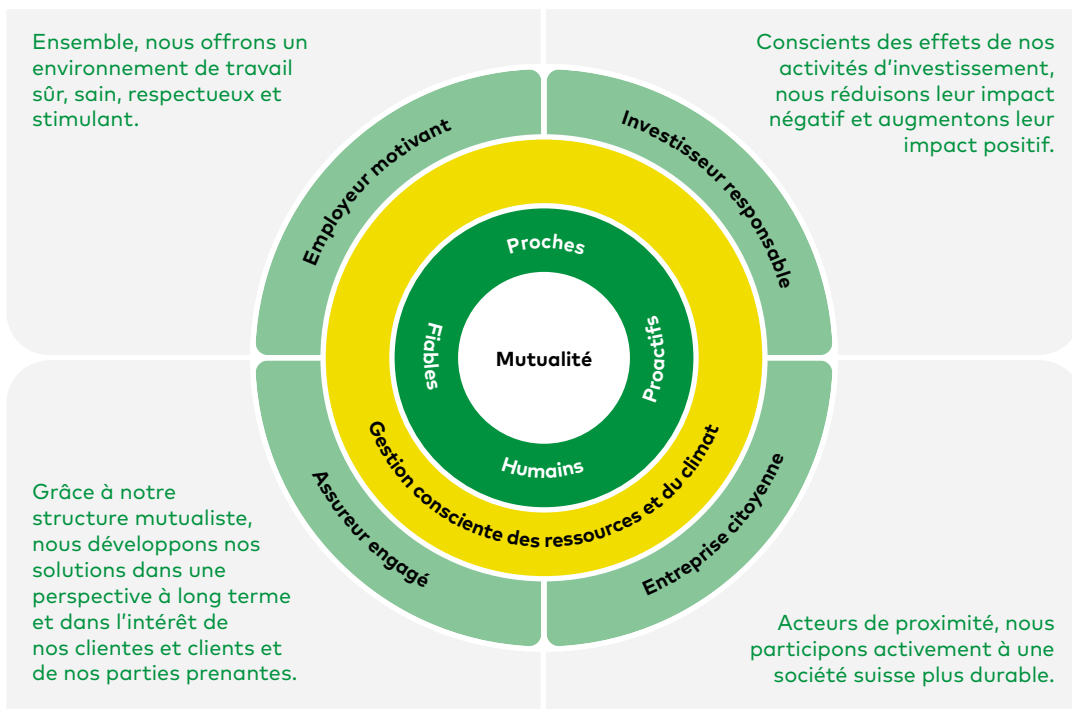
Ensemble, nous offrons un environnement de travail sûr, sain, respectueux et stimulant.

Conscients des effets de nos activités d'investissement, nous réduisons leur impact négatif et augmentons leur impact positif.

Employeur motivant

Investisseur responsable

Proches

Fiables

Mutualité

Proactifs

Humains

Gestion consciente des ressources et du climat

Assureur engagé

Entreprise citoyenne

Grâce à notre structure mutualiste, nous développons nos solutions dans une perspective à long terme et dans l'intérêt de nos clientes et clients et de nos parties prenantes.

Acteurs de proximité, nous participons activement à une société suisse plus durable.